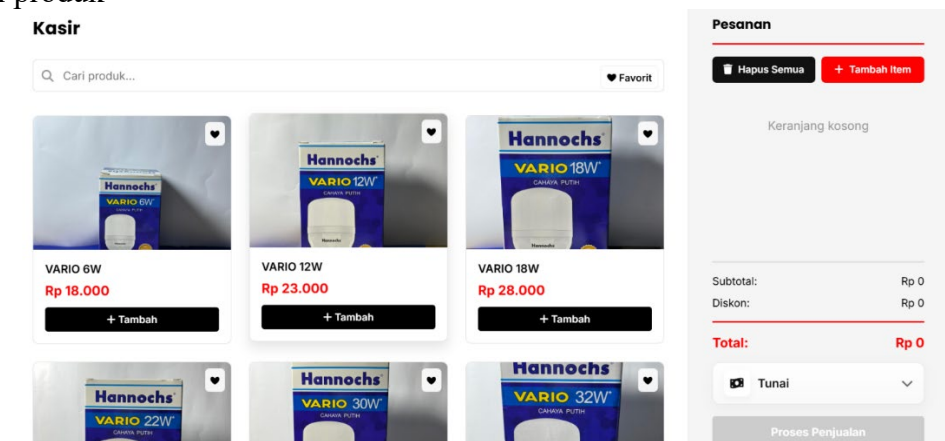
produk

Kasir

Cari produk...

Favorit

Hannochs
VARIO 6W

VARIO 6W
Rp 18.000
+ Tambah

Hannochs
VARIO 12W
CAHAYA PUTIH

VARIO 12W
Rp 23.000
+ Tambah

Hannochs
VARIO 18W
CAHAYA PUTIH

VARIO 18W
Rp 28.000
+ Tambah

Hannochs
VARIO 22W
CAHAYA PUTIH

Hannochs
VARIO 30W
CAHAYA PUTIH

Hannochs
VARIO 32W
CAHAYA PUTIH

Pesanan

Hapus Semua

+ Tambah Item

Keranjang kosong

Subtotal: Rp 0
Diskon: Rp 0

Total: Rp 0

Tunai

Proses Penjualan